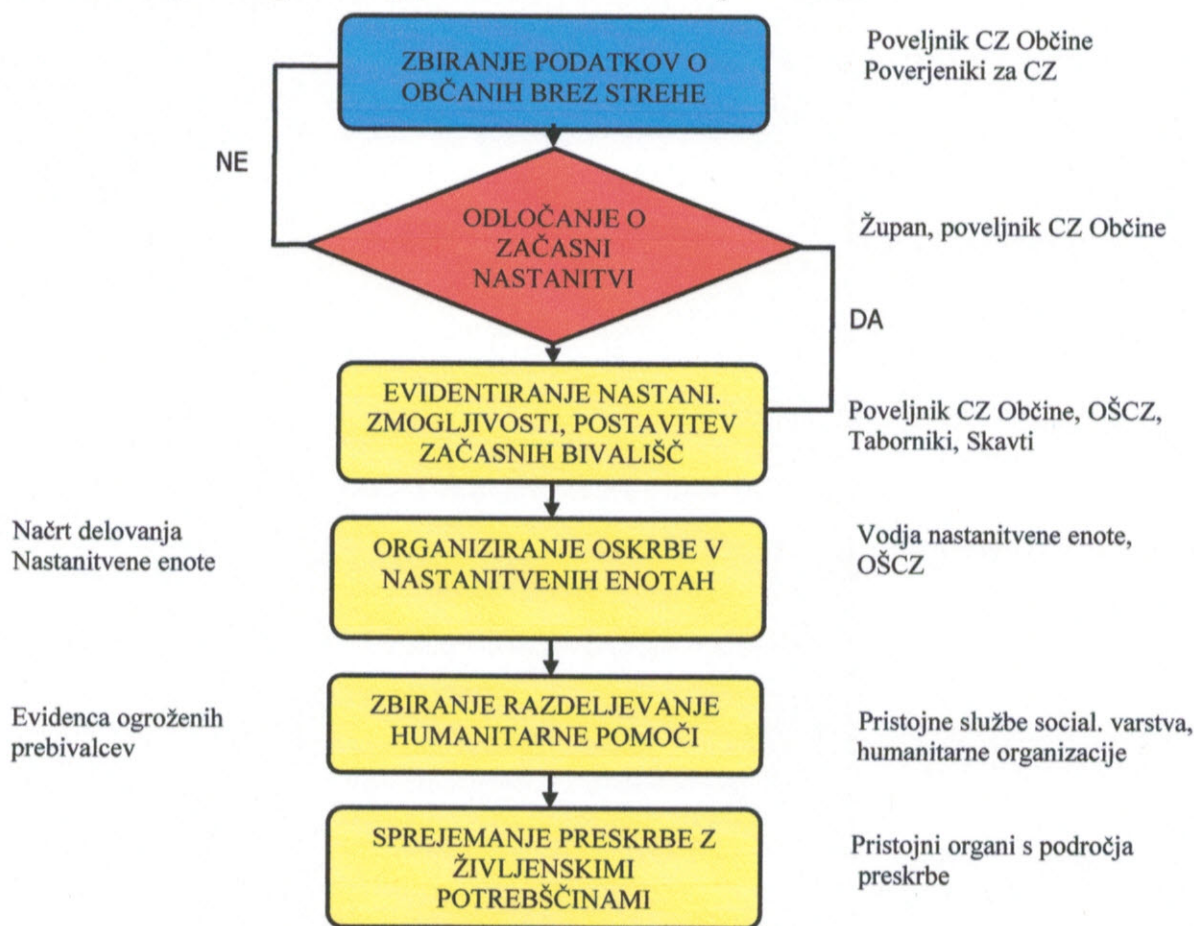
ZBIRANJE PODATKOV O OBČANIH BREZ STREHE

Poveljnik CZ Občine
Poverjeniki za CZ

NE

ODLOČANJE O ZAČASNI NASTANITVI

Župan, poveljnik CZ Občine

DA

EVIDENTIRANJE NASTANI. ZMOGLJIVOSTI, POSTAVITEV ZAČASNIH BIVALIŠČ

Poveljnik CZ Občine, OŠCZ, Taborniki, Skavti

Načrt delovanja
Nastanitvene enote

ORGANIZIRANJE OSKRBE V NASTANITVENIH ENOTAH

Vodja nastanitvene enote, OŠCZ

Evidenca ogroženih prebivalcev

ZBIRANJE RAZDELJEVANJE HUMANITARNE POMOČI

Pristojne službe social. varstva, humanitarne organizacije

SPREJEMANJE PRESKRBE Z ŽIVLJENSKIMI POTREBŠČINAMI

Pristojni organi s področja preskrbe